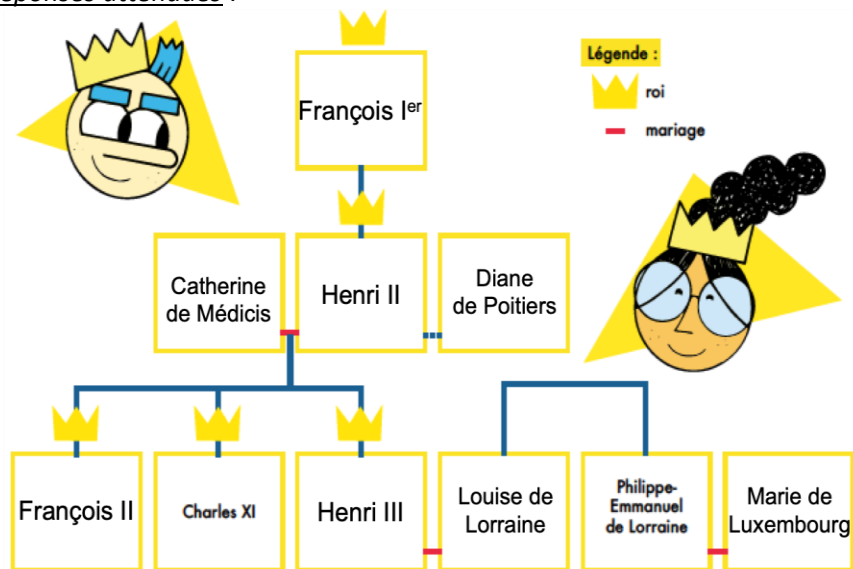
Réponses attendues :

Légende :
roi
mariage

François I$^{er}$

Catherine de Médicis
Henri II
Diane de Poitiers

François II
Charles XI
Henri III
Louise de Lorraine
Philippe-Emmanuel de Lorraine
Marie de Luxembourg